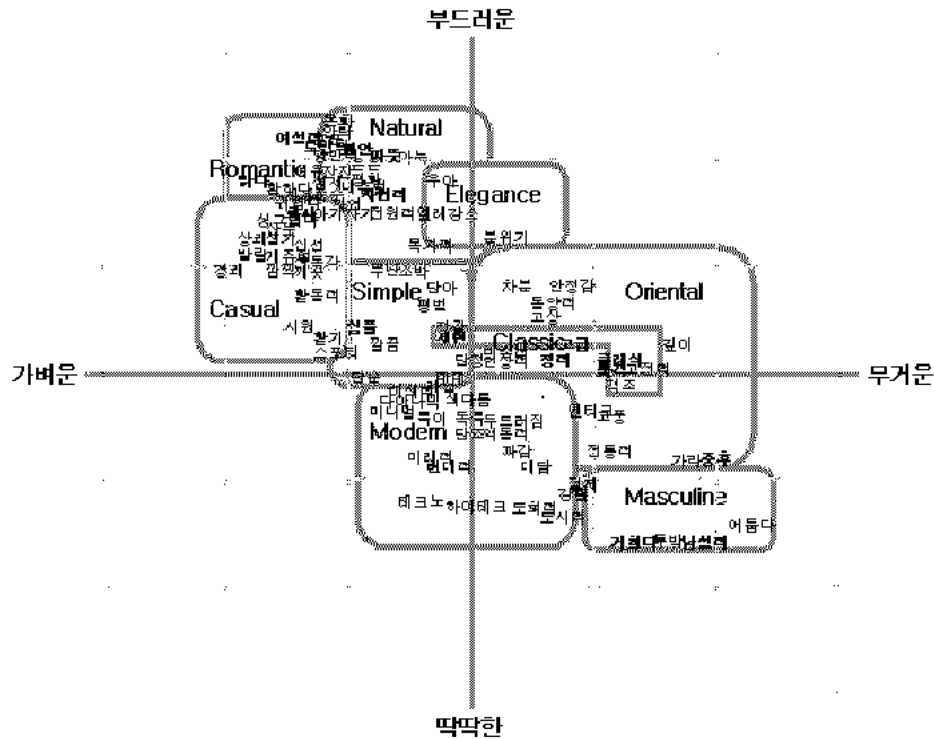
부드러운

Natural

Romantic

Elegance

Casual

Simple

Oriental

Classic

Modern

Masculine

가벼운

무거운

딱딱한

여성적인

우아

목가적

분위기

차분

안정감

평범

단아

고전

경쾌

활동적

시원

깔끔

정통적

깊이

이국적

미래적

테크노

하이테크

도시적

어둡다

가라앉은

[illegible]